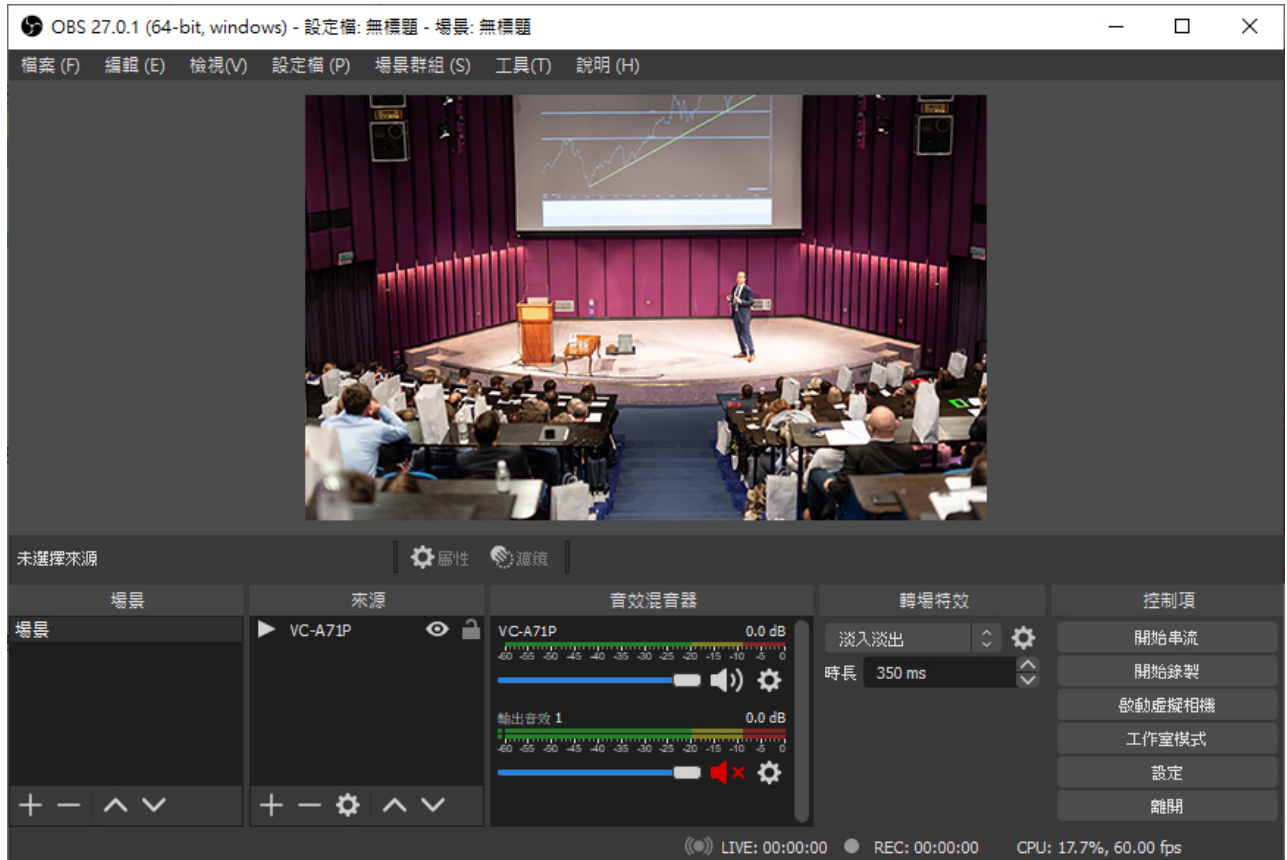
OBS 27.0.1 (64-bit, windows) - 設定檔: 無標題 - 場景: 無標題

檔案 (F) 編輯 (E) 檢視(V) 設定檔 (P) 場景群組 (S) 工具(T) 說明 (H)

未選擇來源 屬性 濾鏡

場景
場景

來源
VC-A71P

音效混音器
VC-A71P 0.0 dB
-60 -55 -50 -45 -40 -35 -30 -25 -20 -15 -10 -5 0
輸出音效 1 0.0 dB
-60 -55 -50 -45 -40 -35 -30 -25 -20 -15 -10 -5 0

轉場特效
淡入淡出
時長 350 ms

控制項
開始串流
開始錄製
啟動虛擬相機
工作室模式
設定
離開

LIVE: 00:00:00 REC: 00:00:00 CPU: 17.7%, 60.00 fps